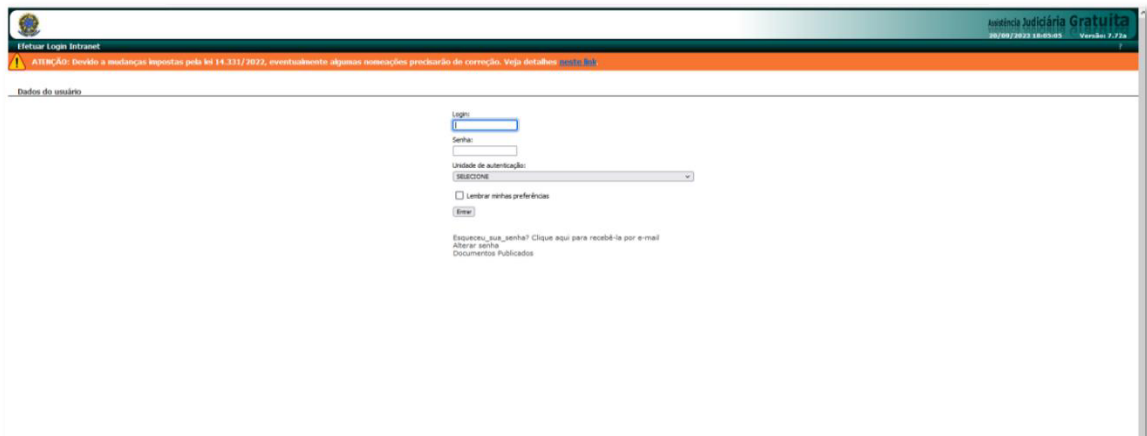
Assistência Judiciária Gratuita
20/09/2023 18:05:05 Versão: 7.72a

Efetuar Login Intranet

?

ATENÇÃO: Devido a mudanças impostas pela lei 14.331/2022, eventualmente algumas nomeações precisarão de correção. Veja detalhes neste link

Dados do usuário

Login:

Senha:

Unidade de autenticação:

SELECIONE

Lembrar minhas preferências

Entrar

Esqueceu_sua_senha? Clique aqui para recebê-la por e-mail
Alterar senha
Documentos Publicados